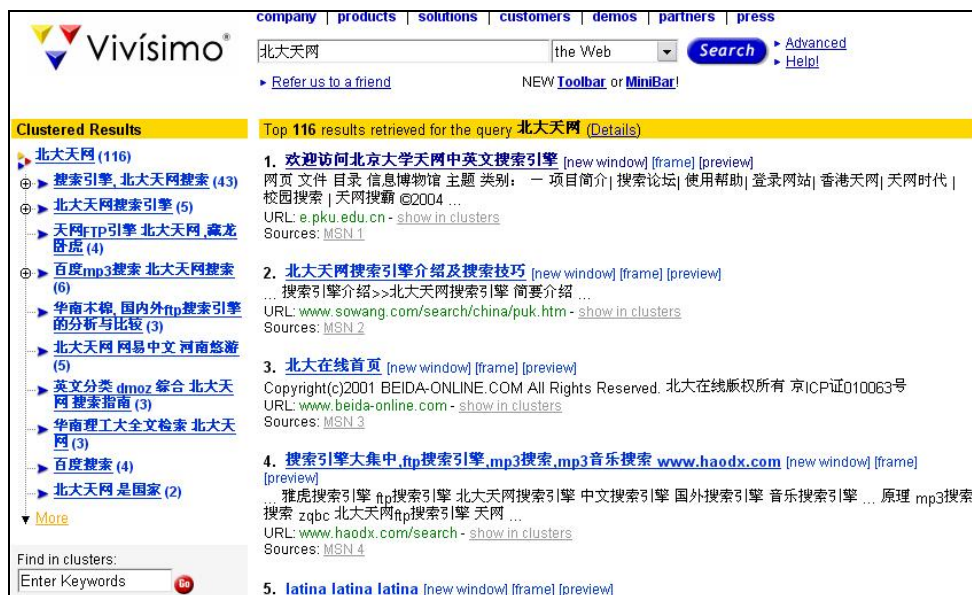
Vivísimo®

company | products | solutions | customers | demos | partners | press

北大天网 | the Web | Search | ▸ Advanced ▸ Help!

▸ Refer us to a friend

NEW Toolbar or MiniBar!

Clustered Results

北大天网 (116)
搜索引擎, 北大天网搜索 (43)
北大天网搜索引擎 (5)
天网FTP引擎 北大天网,藏龙卧虎 (4)
百度mp3搜索 北大天网搜索 (6)
华南木棉, 国内外ftp搜索引擎的分析与比较 (3)
北大天网 网易中文 河南悠游 (5)
英文分类 dmoz 综合 北大天网 搜索指南 (3)
华南理工大全文检索 北大天网 (3)
百度搜索 (4)
北大天网 是国家 (2)
More

Find in clusters:
Enter Keywords
Go

Top 116 results retrieved for the query 北大天网 (Details)

1. 欢迎访问北京大学天网中英文搜索引擎 [new window] [frame] [preview]
网页 文件 目录 信息博物馆 主题 类别: 一 项目简介| 搜索论坛| 使用帮助| 登录网站| 香港天网| 天网时代 | 校园搜索 | 天网搜霸 ©2004 ...
URL: e.pku.edu.cn - show in clusters
Sources: MSN 1

2. 北大天网搜索引擎介绍及搜索技巧 [new window] [frame] [preview]
... 搜索引擎介绍>>北大天网搜索引擎 简要介绍 ...
URL: www.sowang.com/search/china/puk.htm - show in clusters
Sources: MSN 2

3. 北大在线首页 [new window] [frame] [preview]
Copyright(c)2001 BEIDA-ONLINE.COM All Rights Reserved. 北大在线版权所有 京ICP证010063号
URL: www.beida-online.com - show in clusters
Sources: MSN 3

4. 搜索引擎大集中,ftp搜索引擎,mp3搜索,mp3音乐搜索 www.haodx.com [new window] [frame] [preview]
... 雅虎搜索引擎 ftp搜索引擎 北大天网搜索引擎 中文搜索引擎 国外搜索引擎 音乐搜索引擎 ... 原理 mp3搜索 搜索 zqbc 北大天网ftp搜索引擎 天网 ...
URL: www.haodx.com/search - show in clusters
Sources: MSN 4

5. latina latina latina [new window] [frame] [preview]